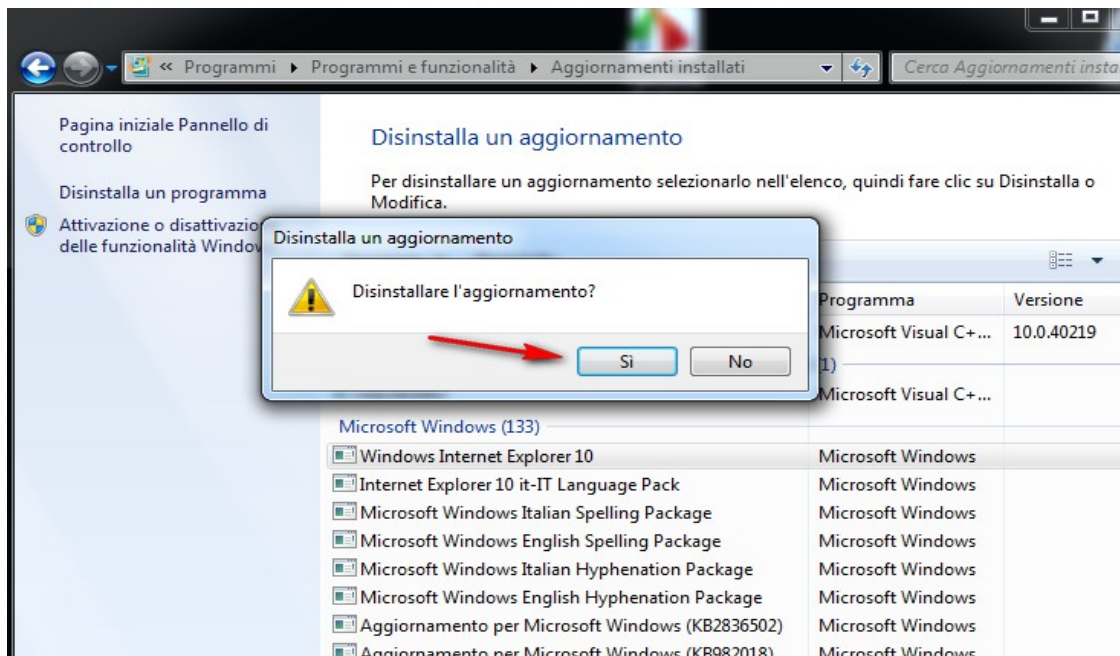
« Programmi ▸ Programmi e funzionalità ▸ Aggiornamenti installati

Cerca Aggiornamenti insta

Pagina iniziale Pannello di controllo

Disinstalla un programma

Attivazione o disattivazio delle funzionalità Window

Disinstalla un aggiornamento

Per disinstallare un aggiornamento selezionarlo nell'elenco, quindi fare clic su Disinstalla o Modifica.

Disinstalla un aggiornamento

Disinstallare l'aggiornamento?

Sì

No

| | Programma | Versione |
|---|---|---|
| | Microsoft Visual C+... | 10.0.40219 |
| (1) | | |
| | Microsoft Visual C+... | |
| Microsoft Windows (133) | | |
| Windows Internet Explorer 10 | Microsoft Windows | |
| Internet Explorer 10 it-IT Language Pack | Microsoft Windows | |
| Microsoft Windows Italian Spelling Package | Microsoft Windows | |
| Microsoft Windows English Spelling Package | Microsoft Windows | |
| Microsoft Windows Italian Hyphenation Package | Microsoft Windows | |
| Microsoft Windows English Hyphenation Package | Microsoft Windows | |
| Aggiornamento per Microsoft Windows (KB2836502) | Microsoft Windows | |
| Aggiornamento per Microsoft Windows (KB982018) | Microsoft Windows | |